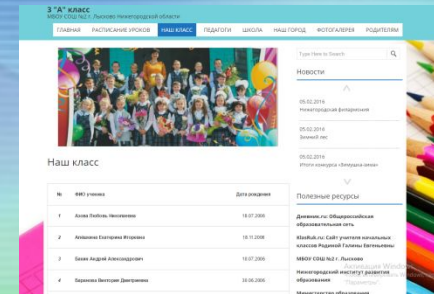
3 "А" класс
МБОУ СОШ №2 г. Лысково Нижегородской области

ГЛАВНАЯ | РАСПИСАНИЕ УРОКОВ | НАШ КЛАСС | ПЕДАГОГИ | ШКОЛА | НАШ ГОРОД | ФОТОГАЛЕРЕЯ | РОДИТЕЛЯМ

Type Here to Search

Новости

05.02.2016
Нижегородская филармония

05.02.2016
Зимний лес

05.02.2016
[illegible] «Зимушка-зима»

Наш класс

| № | ФИО ученика | Дата рождения |
|---|---|---|
| 1 | Акова Любовь Николаевна | 18.07.2006 |
| 2 | Алешкина Екатерина Игоревна | 18.11.2006 |
| 3 | Банин Андрей Александрович | 18.07.2006 |
| 4 | Баранова Виктория Дмитриевна | 30.06.2006 |

Полезные ресурсы

Дневник.ru: Общероссийская образовательная сеть

Kladblok.ru: Сайт учителя начальных классов Родиной Галины Евгеньевны

МБОУ СОШ №2 г. Лысково

Нижегородский институт развития образования

Activate Windows
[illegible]